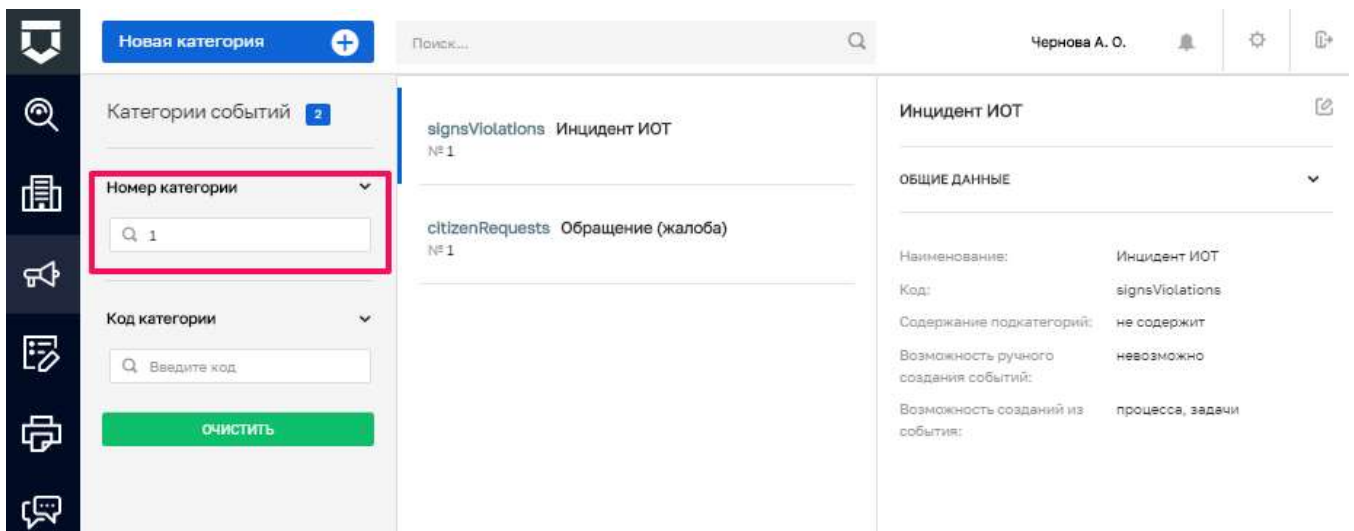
Новая категория

Поиск...

Чернова А. О.

Категории событий 2

Номер категории

1

Код категории

Введите код

ОЧИСТИТЬ

signsViolations Инцидент ИОТ
№ 1

citizenRequests Обращение (жалоба)
№ 1

Инцидент ИОТ

ОБЩИЕ ДАННЫЕ

| | |
|---|---|
| Наименование: | Инцидент ИОТ |
| Код: | signsViolations |
| Содержание подкатегорий: | не содержит |
| Возможность ручного создания событий: | невозможно |
| Возможность созданий из события: | процесса, задачи |